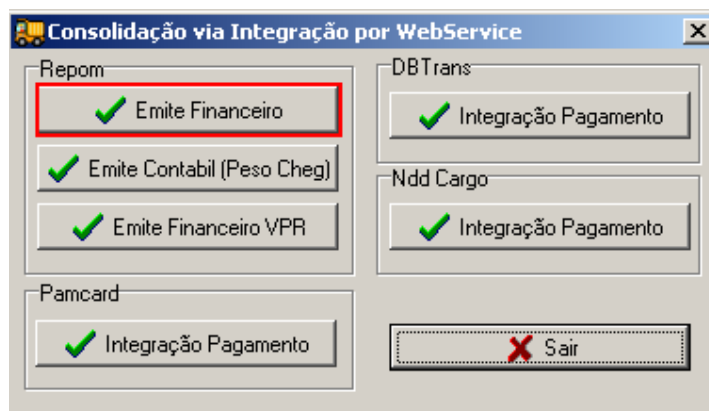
Consolidação via Integração por WebService

Repom

Emite Financeiro

Emite Contabil (Peso Cheg)

Emite Financeiro VPR

DBTrans

Integração Pagamento

Ndd Cargo

Integração Pagamento

Pamcard

Integração Pagamento

Sair